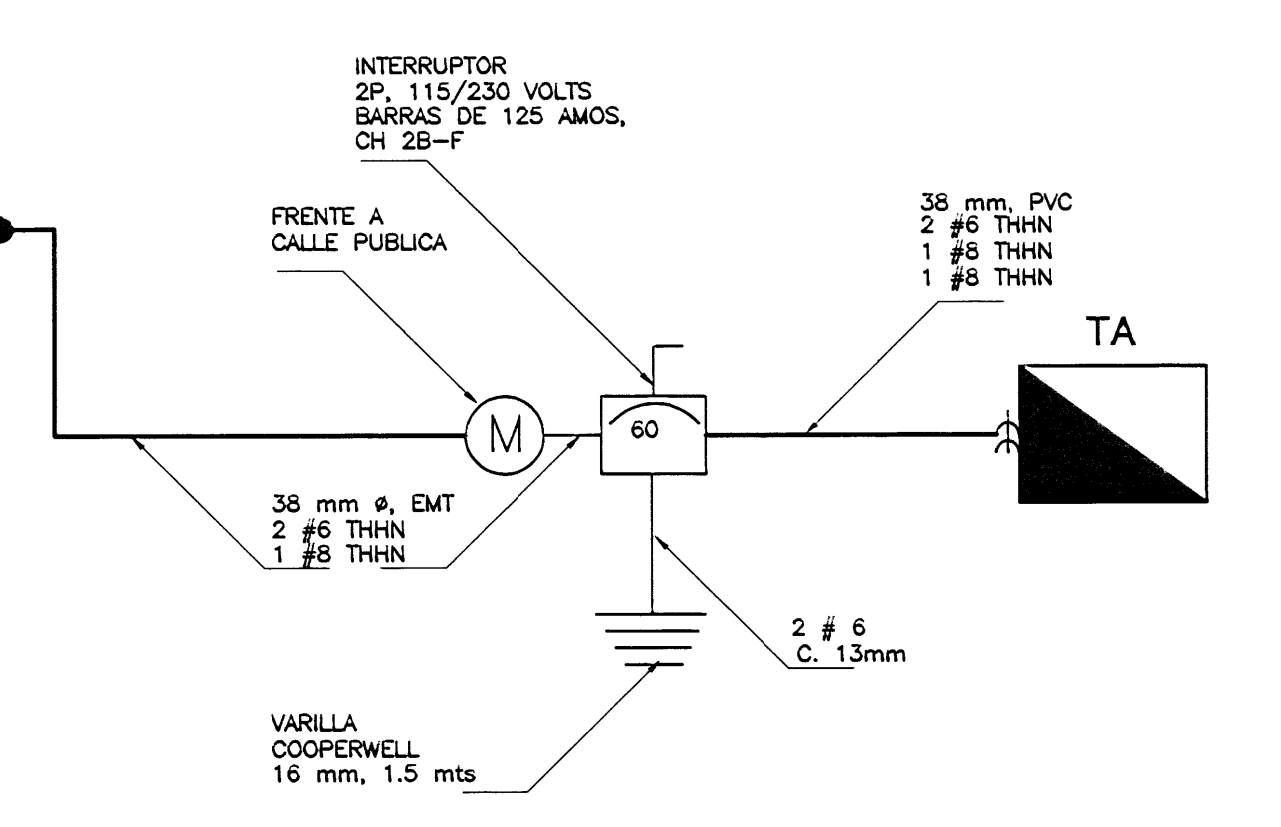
INTERRUPTOR
2P, 115/230 VOLTS
BARRAS DE 125 AMOS,
CH 2B-F

FRENTE A
CALLE PUBLICA

38 mm, PVC
2 #6 THHN
1 #8 THHN
1 #8 THHN

TA

M

60

38 mm ø, EMT
2 #6 THHN
1 #8 THHN

2 # 6
C. 13mm

VARILLA
COOPERWELL
16 mm, 1.5 mts